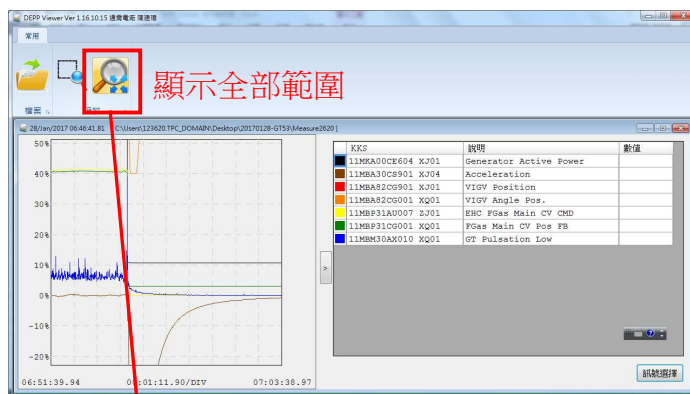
DEPP Viewer Ver 1.16.10.15 通商電研 陳建瑋

常用

顯示全部範圍

檔案

28/Jan/2017 06:46:41.81 C:\Users\123620.TPC_DOMAIN\Desktop\20170128-GT53\Measure2620 ]

50%
40%
30%
20%
10%
0%
-10%
-20%

06:51:39.94 00:01:11.90/DIV 07:03:38.97

| | KKS | 說明 | 數值 |
|---|---|---|---|
| | 11MKA00CE604 XJ01 | Generator Active Power | |
| | 11MBA30CS901 XJ04 | Acceleration | |
| | 11MBA82CG901 XJ01 | VIGV Position | |
| | 11MBA82CG001 XQ01 | VIGV Angle Pos. | |
| | 11MBP31AU007 ZJ01 | EHC FGas Main CV CMD | |
| | 11MBP31CG001 XQ01 | FGas Main CV Pos FB | |
| | 11MBM30AX010 XQ01 | GT Pulsation Low | |

訊號選擇